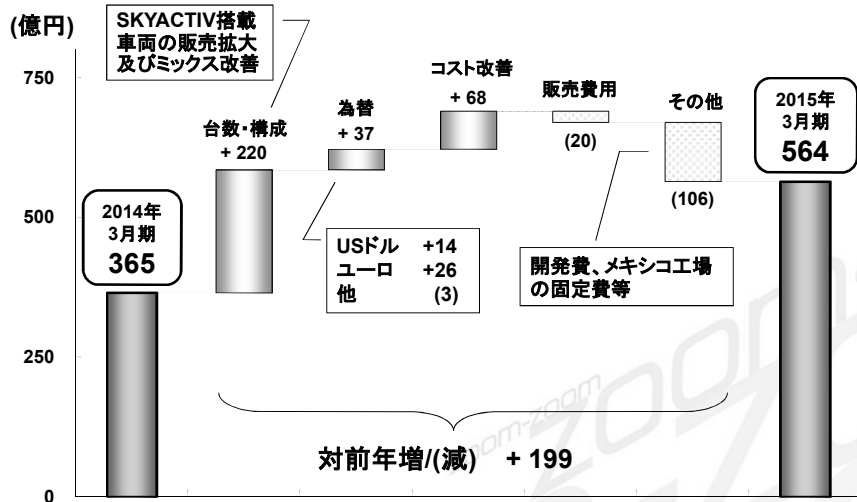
(億円)

750

500

250

0

SKYACTIV搭載車両の販売拡大及びミックス改善

2014年
3月期
365

台数・構成
+ 220

為替
+ 37

USドル +14
ユーロ +26
他 (3)

コスト改善
+ 68

販売費用
(20)

その他
(106)

開発費、メキシコ工場の固定費等

2015年
3月期
564

対前年増/(減) + 199

zoom-zoom